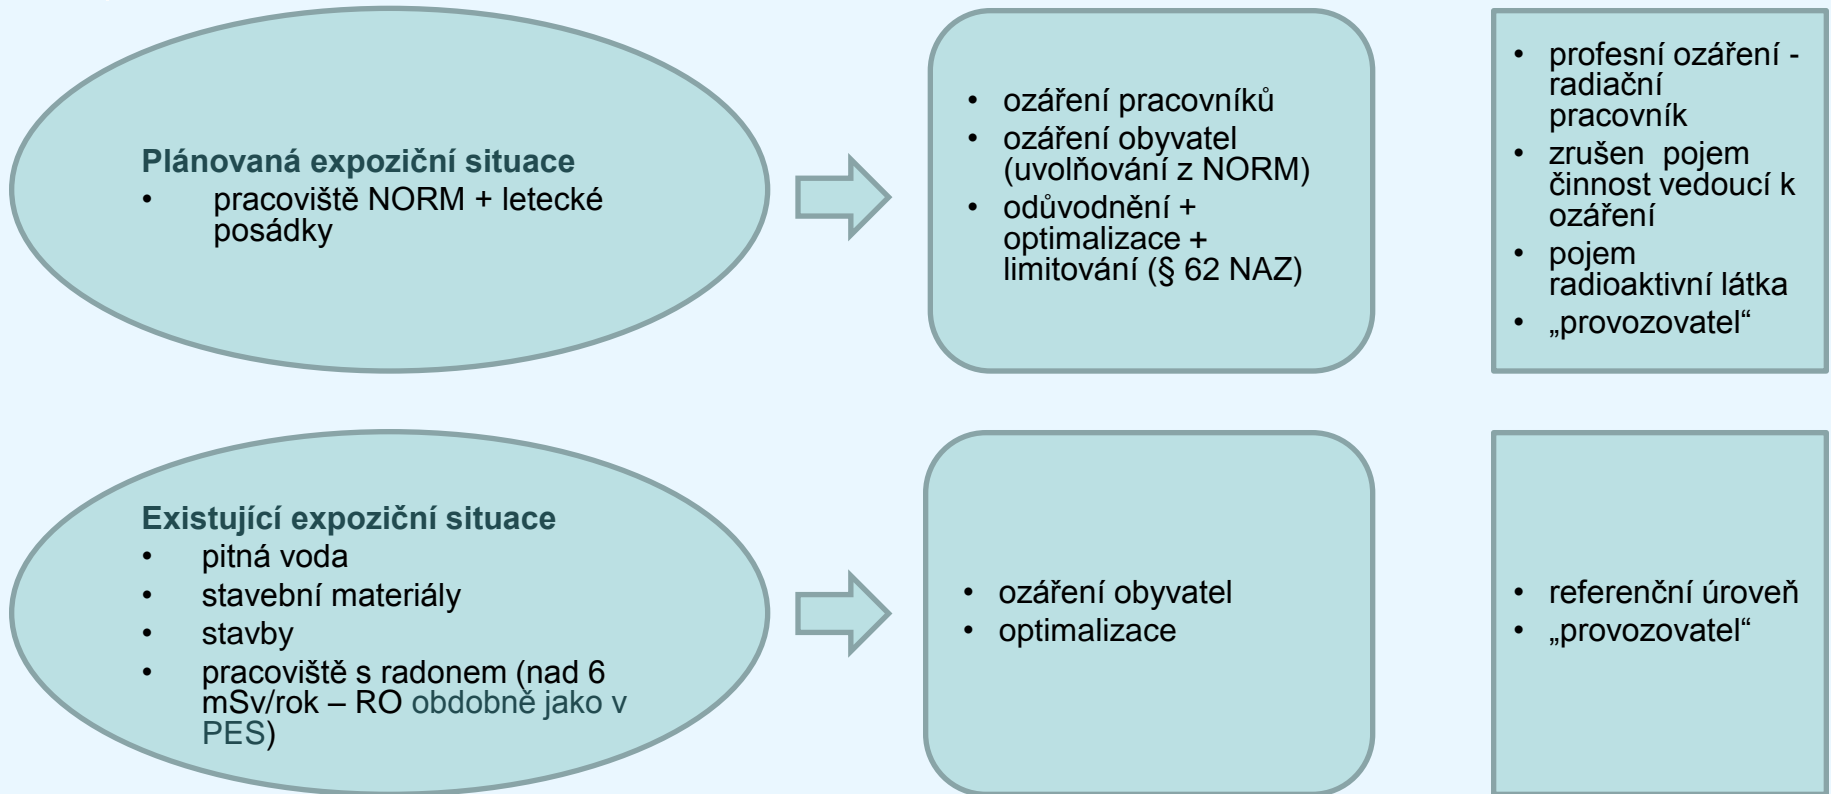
**Plánovaná expoziční situace**
- pracoviště NORM + letecké posádky

- ozáření pracovníků
- ozáření obyvatel (uvolňování z NORM)
- odůvodnění + optimalizace + limitování (§ 62 NAZ)

- profesní ozáření - radiační pracovník
- zrušen pojem činnost vedoucí k ozáření
- pojem radioaktivní látka
- „provozovatel“

**Existující expoziční situace**
- pitná voda
- stavební materiály
- stavby
- pracoviště s radonem (nad 6 mSv/rok – RO obdobně jako v PES)

- ozáření obyvatel
- optimalizace

- referenční úroveň
- „provozovatel“